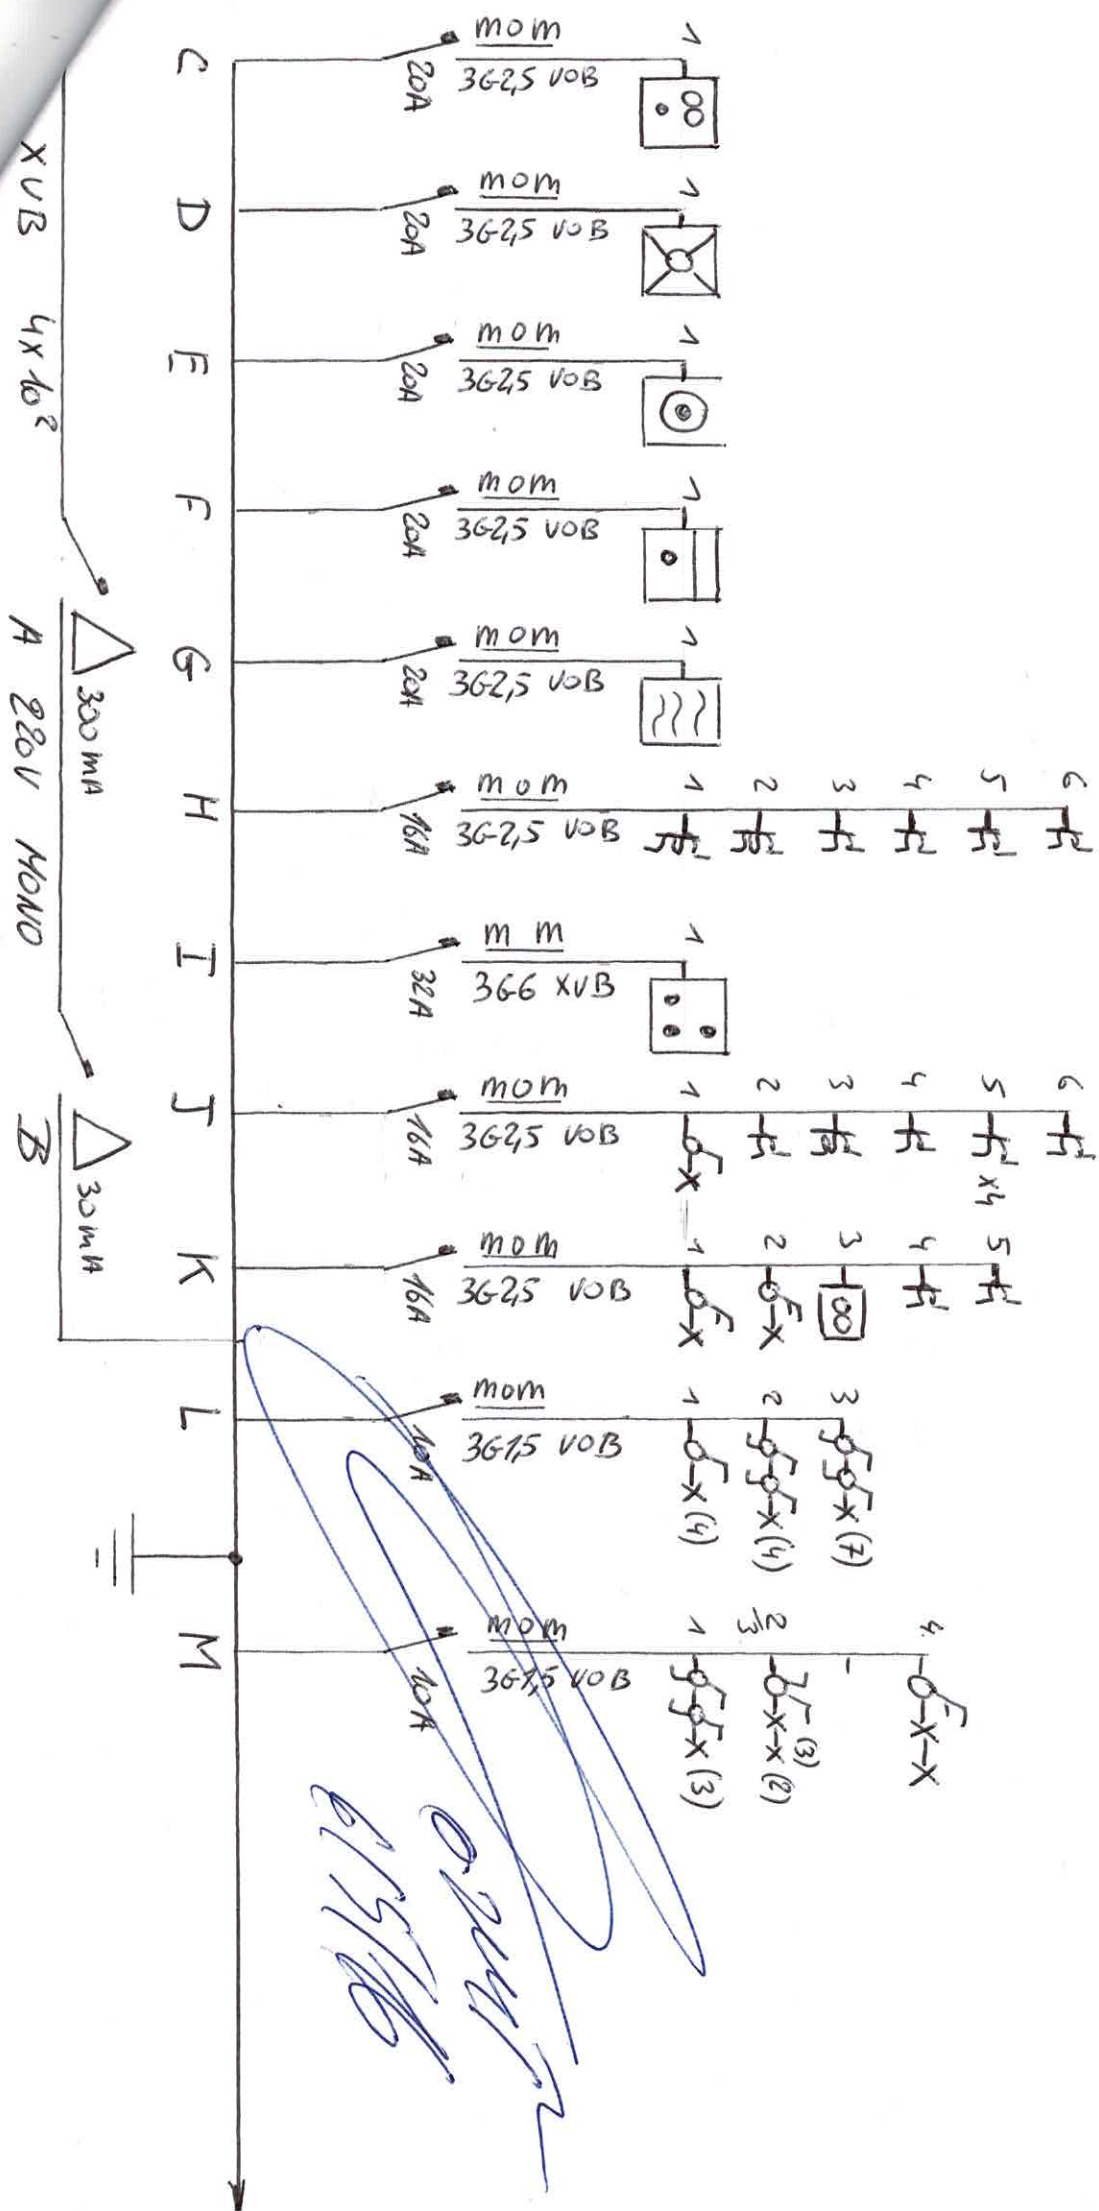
XVB 4x10²
A 220V MONO
300mA
30mA
B

C 20A mom 3G2,5 VOB 1
D 20A mom 3G2,5 VOB 1
E 20A mom 3G2,5 VOB 1
F 20A mom 3G2,5 VOB 1
G 20A mom 3G2,5 VOB 1
H 16A mom 3G2,5 VOB 1 2 3 4 5 6
I 32A m m 3G6 XVB 1
J 16A mom 3G2,5 VOB 1 2 3 4 5 6 x4
K 16A mom 3G2,5 VOB 1 2 3 4 5
L 10A mom 3G1,5 VOB 1 2 3 (4) (4) (7)
M 10A mom 3G1,5 VOB 1 3 2 4 (3) (3) (2)